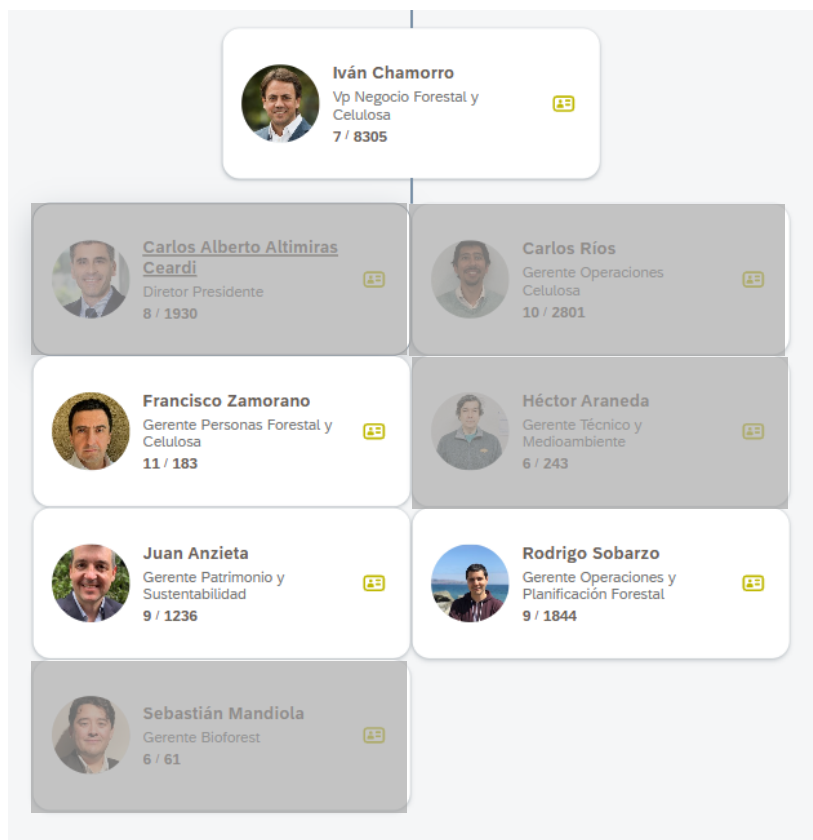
Iván Chamorro
Vp Negocio Forestal y Celulosa
7 / 8305

Carlos Alberto Altimiras Ceardi
Director Presidente
8 / 1930

Carlos Ríos
Gerente Operaciones Celulosa
10 / 2801

Francisco Zamorano
Gerente Personas Forestal y Celulosa
11 / 183

Héctor Araneda
Gerente Técnico y Medioambiente
6 / 243

Juan Anzieta
Gerente Patrimonio y Sustentabilidad
9 / 1236

Rodrigo Sobarzo
Gerente Operaciones y Planificación Forestal
9 / 1844

Sebastián Mandiola
Gerente Bioforest
6 / 61